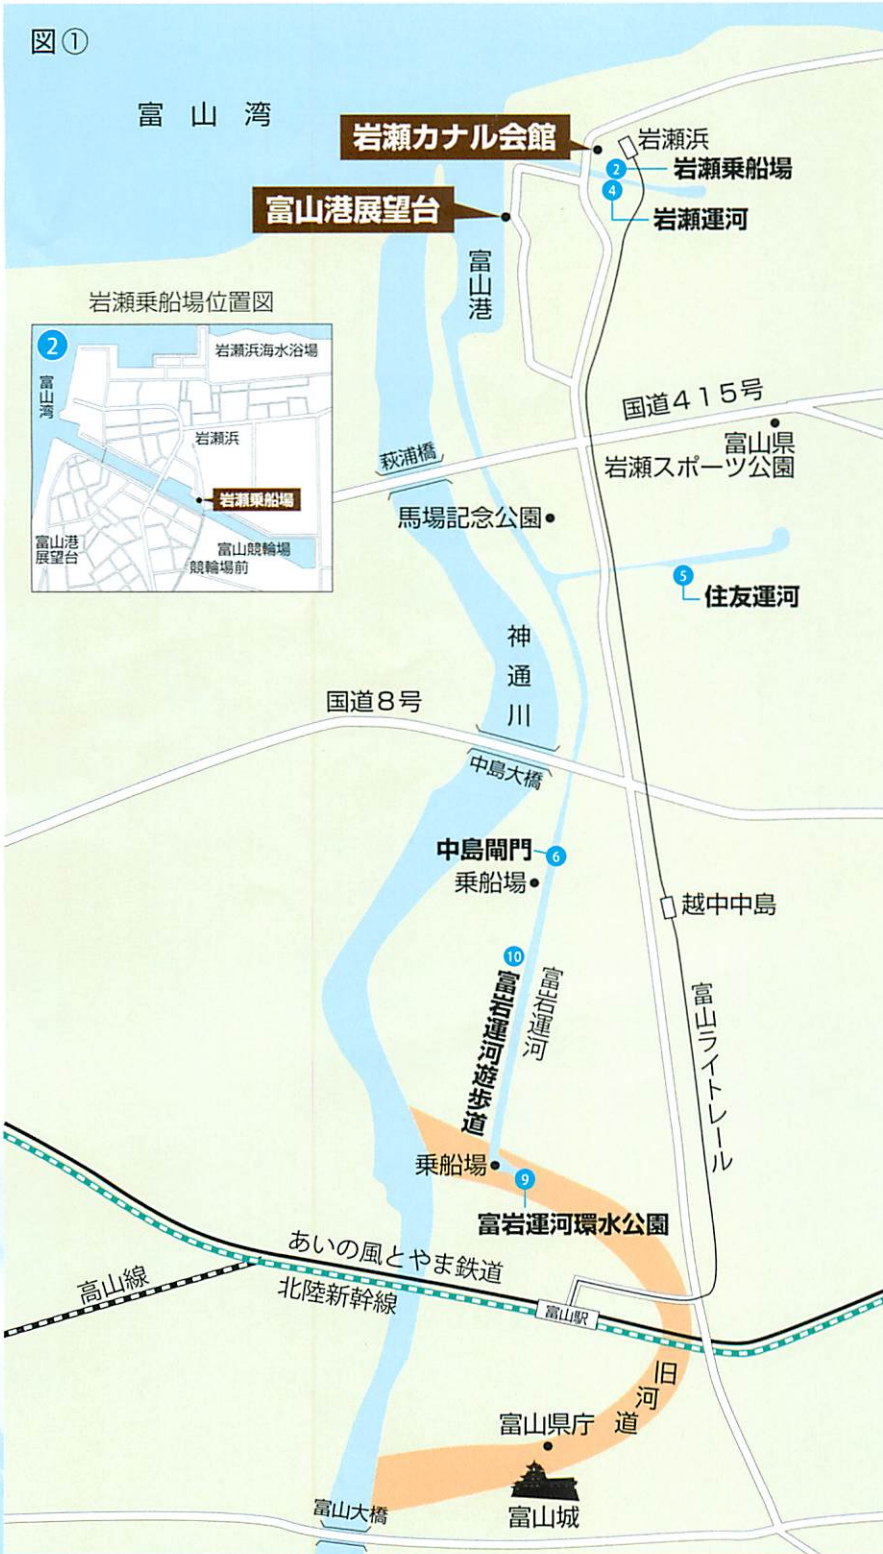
図①

富山湾

岩瀬カナル会館

岩瀬浜

2 岩瀬乗船場

4 岩瀬運河

富山港展望台

富山港

岩瀬乗船場位置図

2

岩瀬浜海水浴場

富山湾

岩瀬浜

岩瀬乗船場

富山港展望台

富山競輪場

競輪場前

国道415号

富山県岩瀬スポーツ公園

萩浦橋

馬場記念公園

5 住友運河

神通川

国道8号

中島大橋

中島閘門 6

乗船場

越中中島

10

富岩運河遊歩道

富岩運河

富山ライトレール

乗船場

9

富岩運河環水公園

あいの風とやま鉄道

高山線

北陸新幹線

富山駅

旧河道

富山県庁

富山大橋

富山城